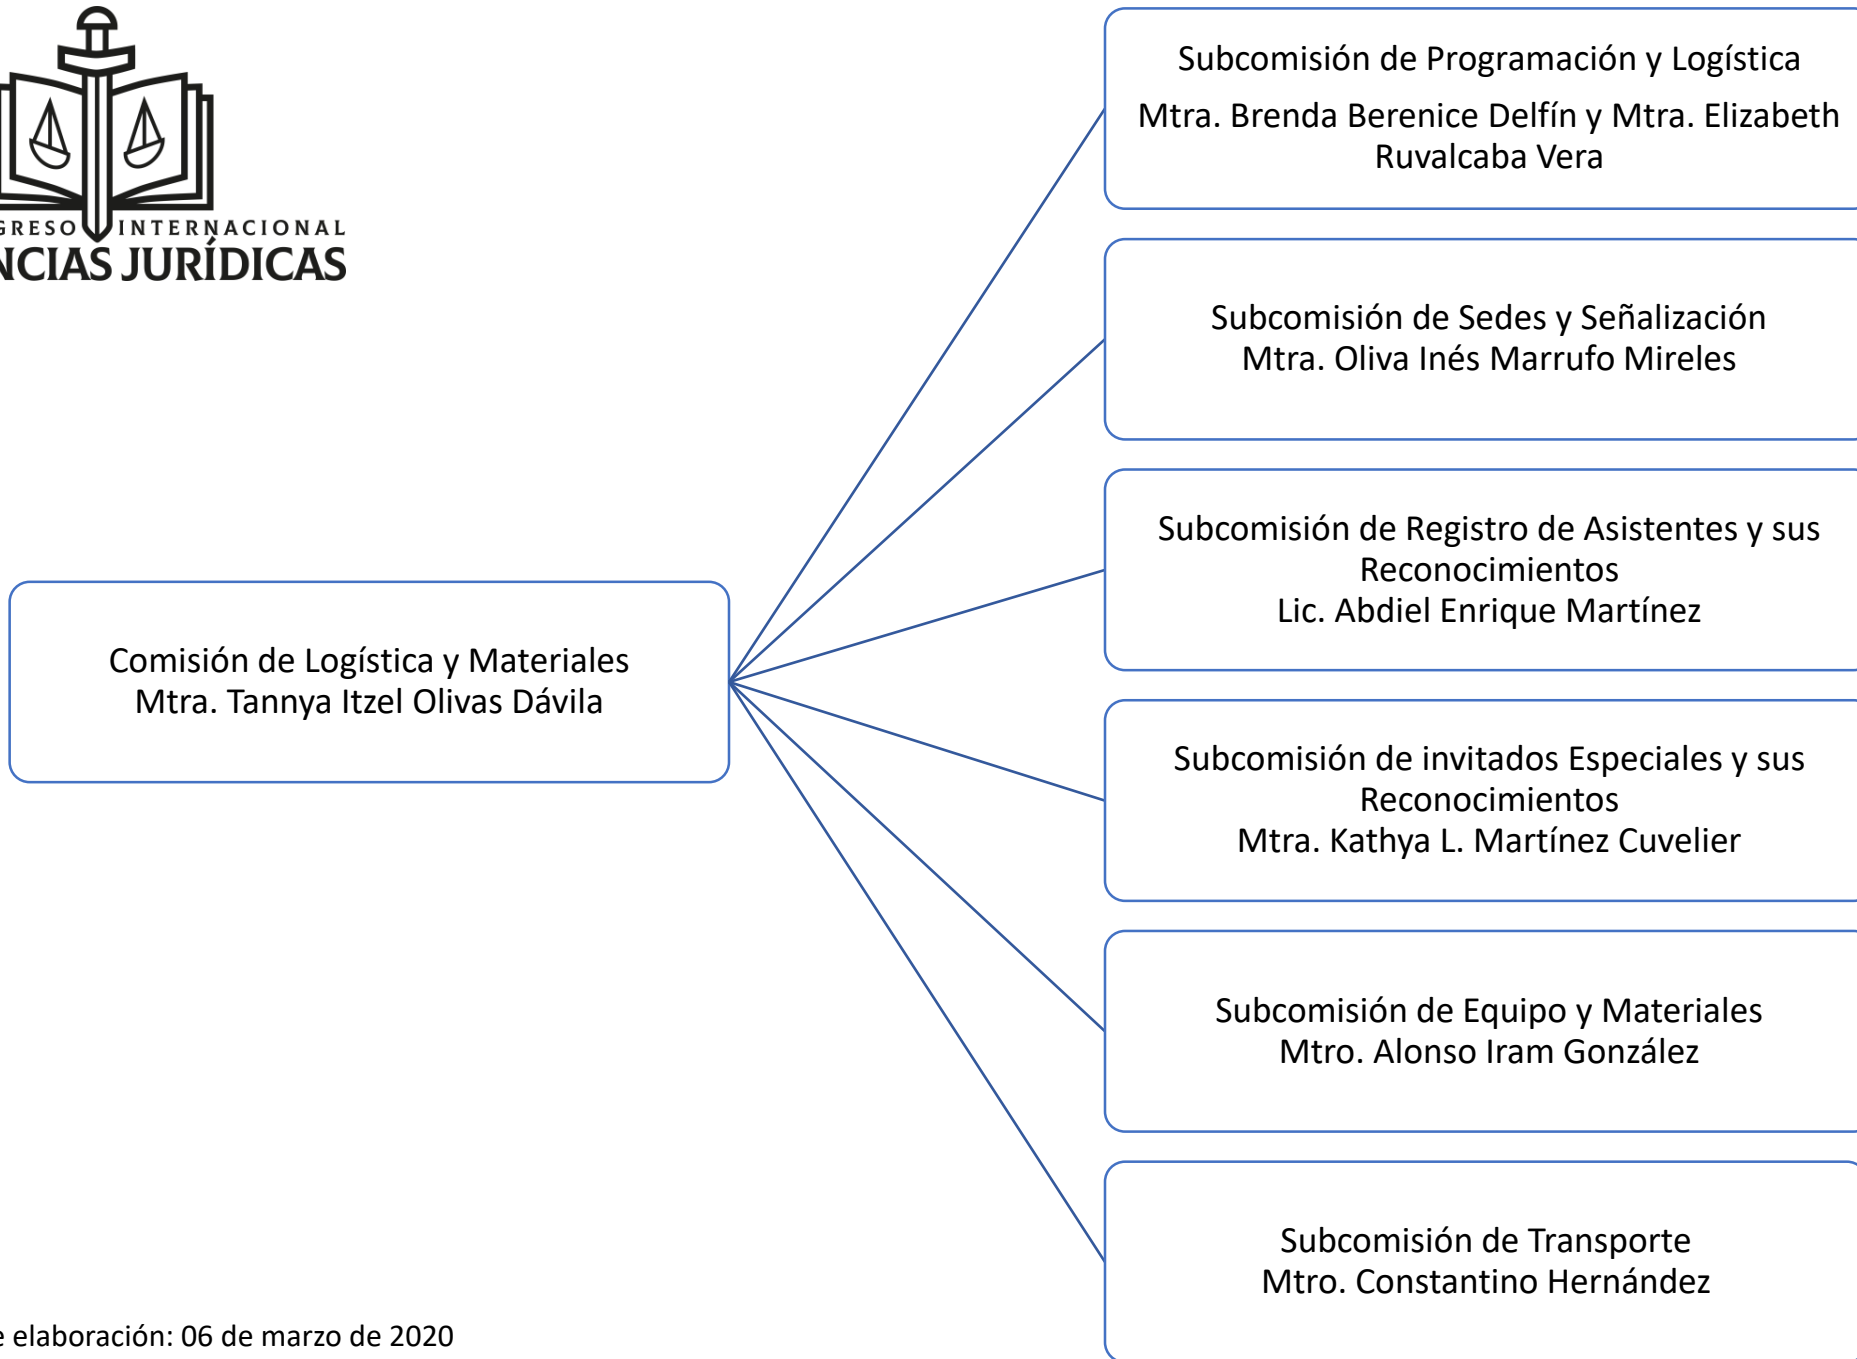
GRESO INTERNACIONAL
NCIAS JURÍDICAS

Comisión de Logística y Materiales
Mtra. Tannya Itzel Olivas Dávila

Subcomisión de Programación y Logística
Mtra. Brenda Berenice Delfín y Mtra. Elizabeth Ruvalcaba Vera

Subcomisión de Sedes y Señalización
Mtra. Oliva Inés Marrufo Mireles

Subcomisión de Registro de Asistentes y sus Reconocimientos
Lic. Abdiel Enrique Martínez

Subcomisión de invitados Especiales y sus Reconocimientos
Mtra. Kathya L. Martínez Cuvelier

Subcomisión de Equipo y Materiales
Mtro. Alonso Iram González

Subcomisión de Transporte
Mtro. Constantino Hernández

e elaboración: 06 de marzo de 2020